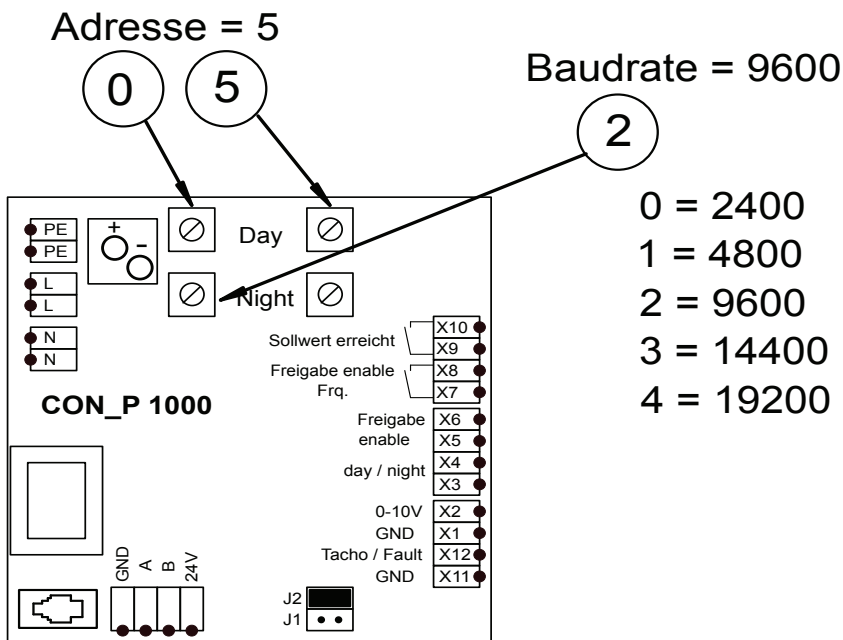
Adresse = 5

0

5

Baudrate = 9600

2

0 = 2400
1 = 4800
2 = 9600
3 = 14400
4 = 19200

PE
PE
L
L
N
N

+
-

Day

Night

Sollwert erreicht
X10
X9

Freigabe enable Frq.
X8
X7

CON_P 1000

Freigabe enable
X6
X5

day / night
X4
X3

0-10V
X2
GND
X1
Tacho / Fault
X12
GND
X11

GND
A
B
24V

J2
J1